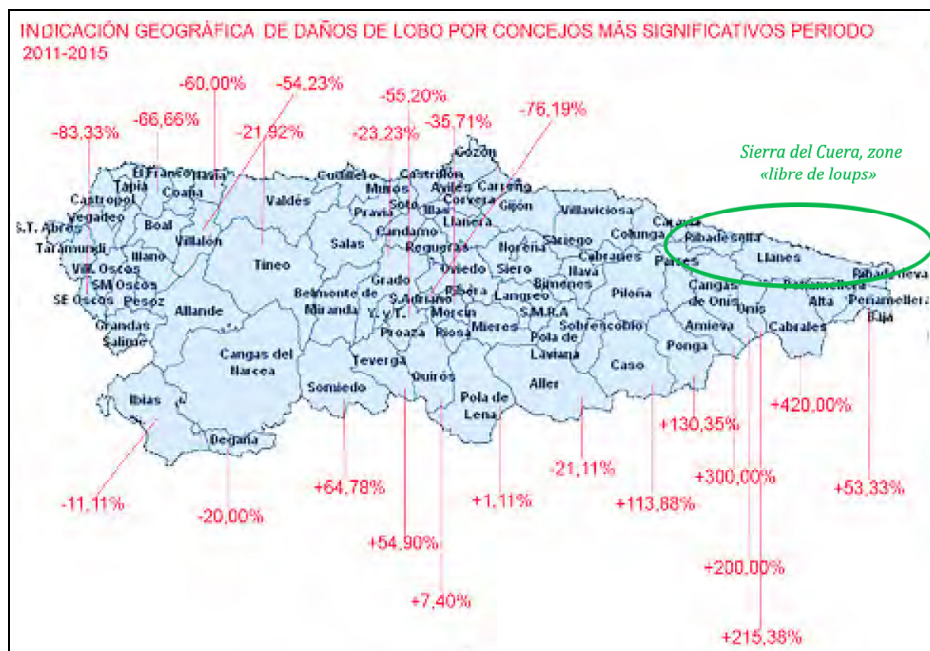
INDICACIÓN GEOGRÁFICA DE DAÑOS DE LOBO POR CONCEJOS MÁS SIGNIFICATIVOS PERIODO 2011-2015

-60,00%
-54,23%
-55,20%
-66,66%
-83,33%
-21,92%
-23,23%
-35,71%
-76,19%

Sierra del Cuera, zone «libre de loups»

Gozón
El Franco
Tapia
Coaña
Navia
Cudillero
Castrillón
Carreño
Castropol
Valdés
Muros
Avilés
Corvera
Gijón
Vegadeo
Soto
Illas
Pravia
Llanera
Villaviciosa
Caravia
S.T. Abres
Boal
Villayón
Candamo
Noreña
Sariego
Colunga
Ribadesella
Taramundi
Illano
Salas
Regueras
Cabranes
Llanes
Vill. Oscos
Tineo
Oviedo
Siero
Nava
Parres
SM Oscos
Grado
Bimenes
Ribadedeva
SE Oscos
Pesoz
Allande
Belmonte de Miranda
S.Adriano
Ribera
Langreo
Piloña
Cangas de Onis
Peñamellera Alta
Peñamellera Baja
Y. y T.
Morcin
S.M.R.A
Onis
Grandas Salime
Proaza
Riosa
Mieres
Sobrescobio
Amieva
Cabrales
Cangas del Narcea
Teverga
Pola de Laviana
Ponga
Caso
Somiedo
Quirós
Aller
Ibias
Pola de Lena
Degaña

+130,35%
+420,00%
+300,00%
-21,11%
+64,78%
+1,11%
+113,88%
+53,33%
-11,11%
-20,00%
+54,90%
+200,00%
+7,40%
+215,38%